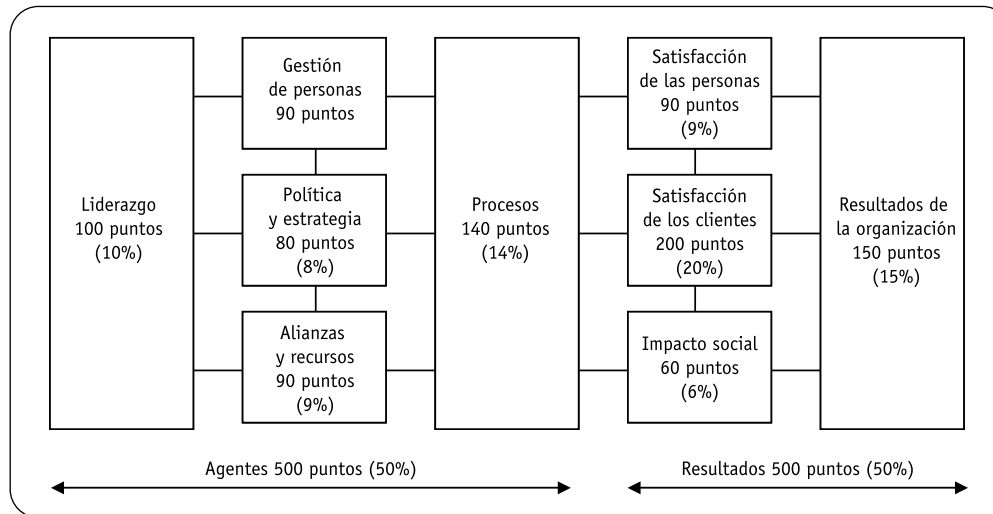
Liderazgo
100 puntos
(10%)

Gestión
de personas
90 puntos

Política
y estrategia
80 puntos
(8%)

Alianzas
y recursos
90 puntos
(9%)

Procesos
140 puntos
(14%)

Satisfacción
de las personas
90 puntos
(9%)

Satisfacción
de los clientes
200 puntos
(20%)

Impacto social
60 puntos
(6%)

Resultados de
la organización
150 puntos
(15%)

Agentes 500 puntos (50%)

Resultados 500 puntos (50%)